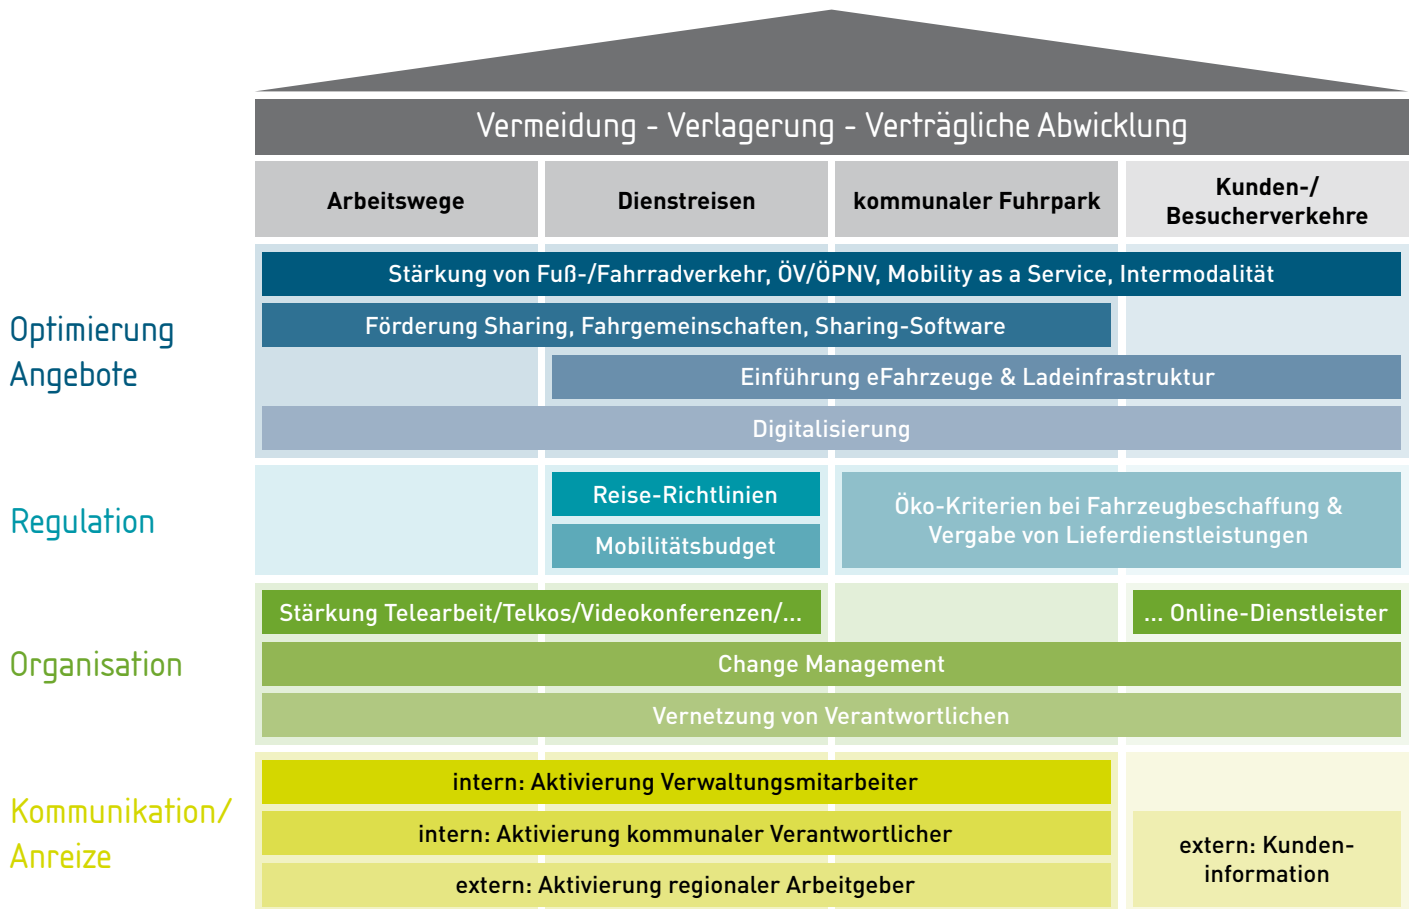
Vermeidung - Verlagerung - Verträgliche Abwicklung

| Arbeitswege | Dienstreisen | kommunaler Fuhrpark | Kunden-/ Besucherverkehre |
|---|---|---|---|

Optimierung Angebote

Stärkung von Fuß-/Fahrradverkehr, ÖV/ÖPNV, Mobility as a Service, Intermodalität

Förderung Sharing, Fahrgemeinschaften, Sharing-Software

Einführung eFahrzeuge & Ladeinfrastruktur

Digitalisierung

Regulation

Reise-Richtlinien

Mobilitätsbudget

Öko-Kriterien bei Fahrzeugbeschaffung & Vergabe von Lieferdienstleistungen

Organisation

Stärkung Telearbeit/Telkos/Videokonferenzen/...

... Online-Dienstleister

Change Management

Vernetzung von Verantwortlichen

Kommunikation/ Anreize

intern: Aktivierung Verwaltungsmitarbeiter

intern: Aktivierung kommunaler Verantwortlicher

extern: Aktivierung regionaler Arbeitgeber

extern: Kundeninformation